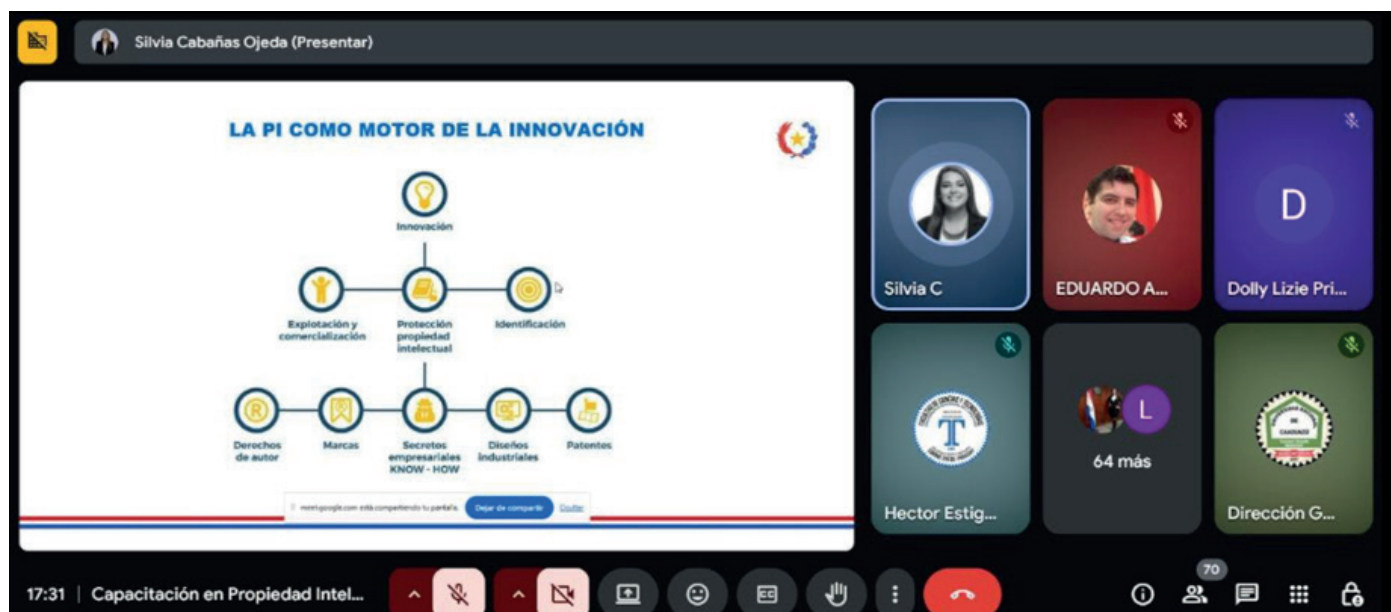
Silvia Cabañas Ojeda (Presentar)

LA PI COMO MOTOR DE LA INNOVACIÓN

Innovación

Explotación y comercialización

Protección propiedad intelectual

Identificación

Derechos de autor

Marcas

Secretos empresariales KNOW - HOW

Diseños industriales

Patentes

meet.google.com está compartiendo tu pantalla. Dejar de compartir Ocultar

Silvia C

EDUARDO A...

D

Dolly Lizie Pri...

L

64 más

Hector Estig...

Dirección G...

17:31 | Capacitación en Propiedad Intel...

70